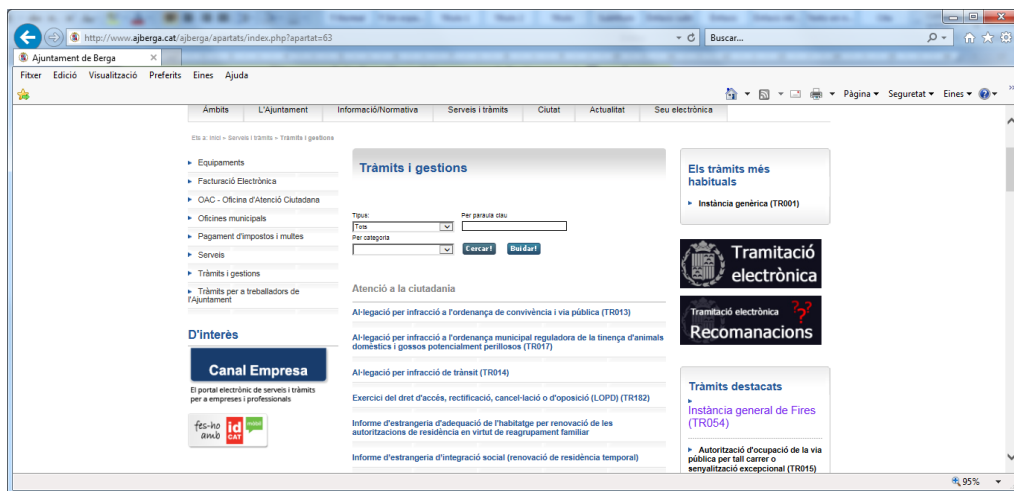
http://www.ajberga.cat/ajberga/apartats/index.php?apartat=63

Buscar...

Ajuntament de Berga

Fitxer Edició Visualització Preferits Eines Ajuda

Pàgina ▾ Seguretat ▾ Eines ▾

Àmbits | L'Ajuntament | Informació/Normativa | Serveis i tràmits | Ciutat | Actualitat | Seu electrònica

Ets a: Inici › Serveis i tràmits › Tràmits i gestions

▸ Equipaments
▸ Facturació Electrònica
▸ OAC - Oficina d'Atenció Ciutadana
▸ Oficines municipals
▸ Pagament d'impostos i multes
▸ Serveis
▸ Tràmits i gestions
▸ Tràmits per a treballadors de l'Ajuntament

D'interès

Canal Empresa

El portal electrònic de serveis i tràmits per a empreses i professionals

fes-ho amb idCAT mòbil

Tràmits i gestions

Tipus:
Tots
Per paraula clau
Per categoria
Cercar! Buidar!

Atenció a la ciutadania

Al·legació per infracció a l'ordenança de convivència i via pública (TR013)

Al·legació per infracció a l'ordenança municipal reguladora de la tinença d'animals domèstics i gossos potencialment perillosos (TR017)

Al·legació per infracció de trànsit (TR014)

Exercici del dret d'accés, rectificació, cancel·lació o d'oposició (LOPD) (TR182)

Informe d'estrangeria d'adequació de l'habitatge per renovació de les autoritzacions de residència en virtut de reagrupament familiar

Informe d'estrangeria d'integració social (renovació de residència temporal)

Els tràmits més habituals

▸ Instància genèrica (TR001)

Tramitació electrònica

Tramitació electrònica
Recomanacions

Tràmits destacats

Instància general de Fires (TR054)

▸ Autorització d'ocupació de la via pública per tall carrer o senyalització excepcional (TR015)

95%